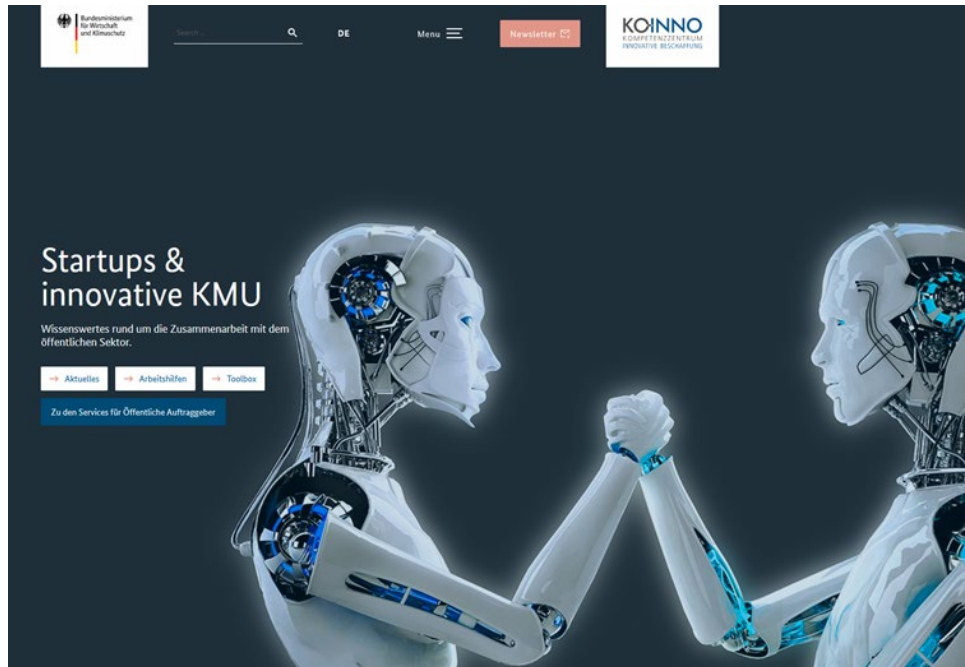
Bundesministerium für Wirtschaft und Klimaschutz

Search...

DE

Menu

Newsletter

KOINNO
KOMPETENZZENTRUM
INNOVATIVE BESCHAFFUNG

Startups & innovative KMU

Wissenswertes rund um die Zusammenarbeit mit dem öffentlichen Sektor.

→ Aktuelles

→ Arbeitshilfen

→ Toolbox

Zu den Services für Öffentliche Auftraggeber